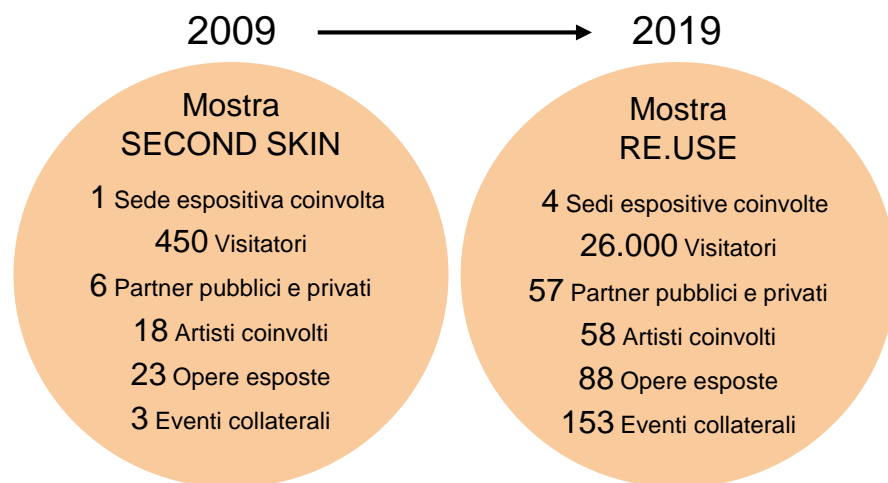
2009 2019

Mostra
SECOND SKIN

1 Sede espositiva coinvolta
450 Visitatori
6 Partner pubblici e privati
18 Artisti coinvolti
23 Opere esposte
3 Eventi collaterali

Mostra
RE.USE

4 Sedi espositive coinvolte
26.000 Visitatori
57 Partner pubblici e privati
58 Artisti coinvolti
88 Opere esposte
153 Eventi collaterali